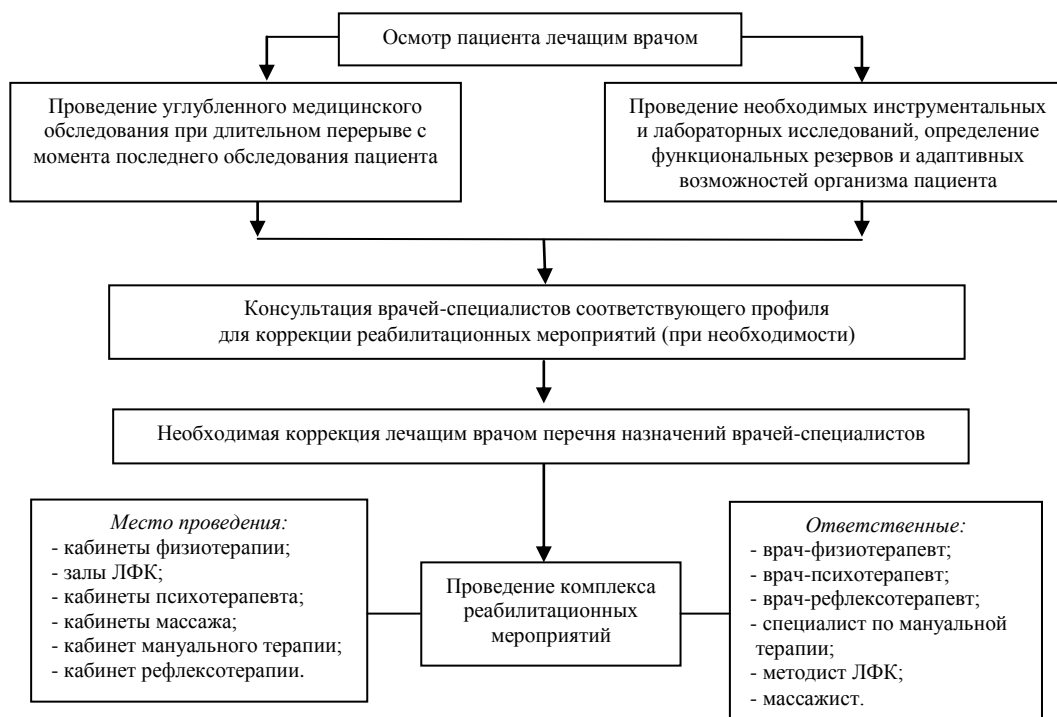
Осмотр пациента лечащим врачом

Проведение углубленного медицинского обследования при длительном перерыве с момента последнего обследования пациента

Проведение необходимых инструментальных и лабораторных исследований, определение функциональных резервов и адаптивных возможностей организма пациента

Консультация врачей-специалистов соответствующего профиля для коррекции реабилитационных мероприятий (при необходимости)

Необходимая коррекция лечащим врачом перечня назначений врачей-специалистов

Место проведения:
- кабинеты физиотерапии;
- залы ЛФК;
- кабинеты психотерапевта;
- кабинеты массажа;
- кабинет мануального терапии;
- кабинет рефлексотерапии.

Проведение комплекса реабилитационных мероприятий

Ответственные:
- врач-физиотерапевт;
- врач-психотерапевт;
- врач-рефлексотерапевт;
- специалист по мануальной терапии;
- методист ЛФК;
- массажист.